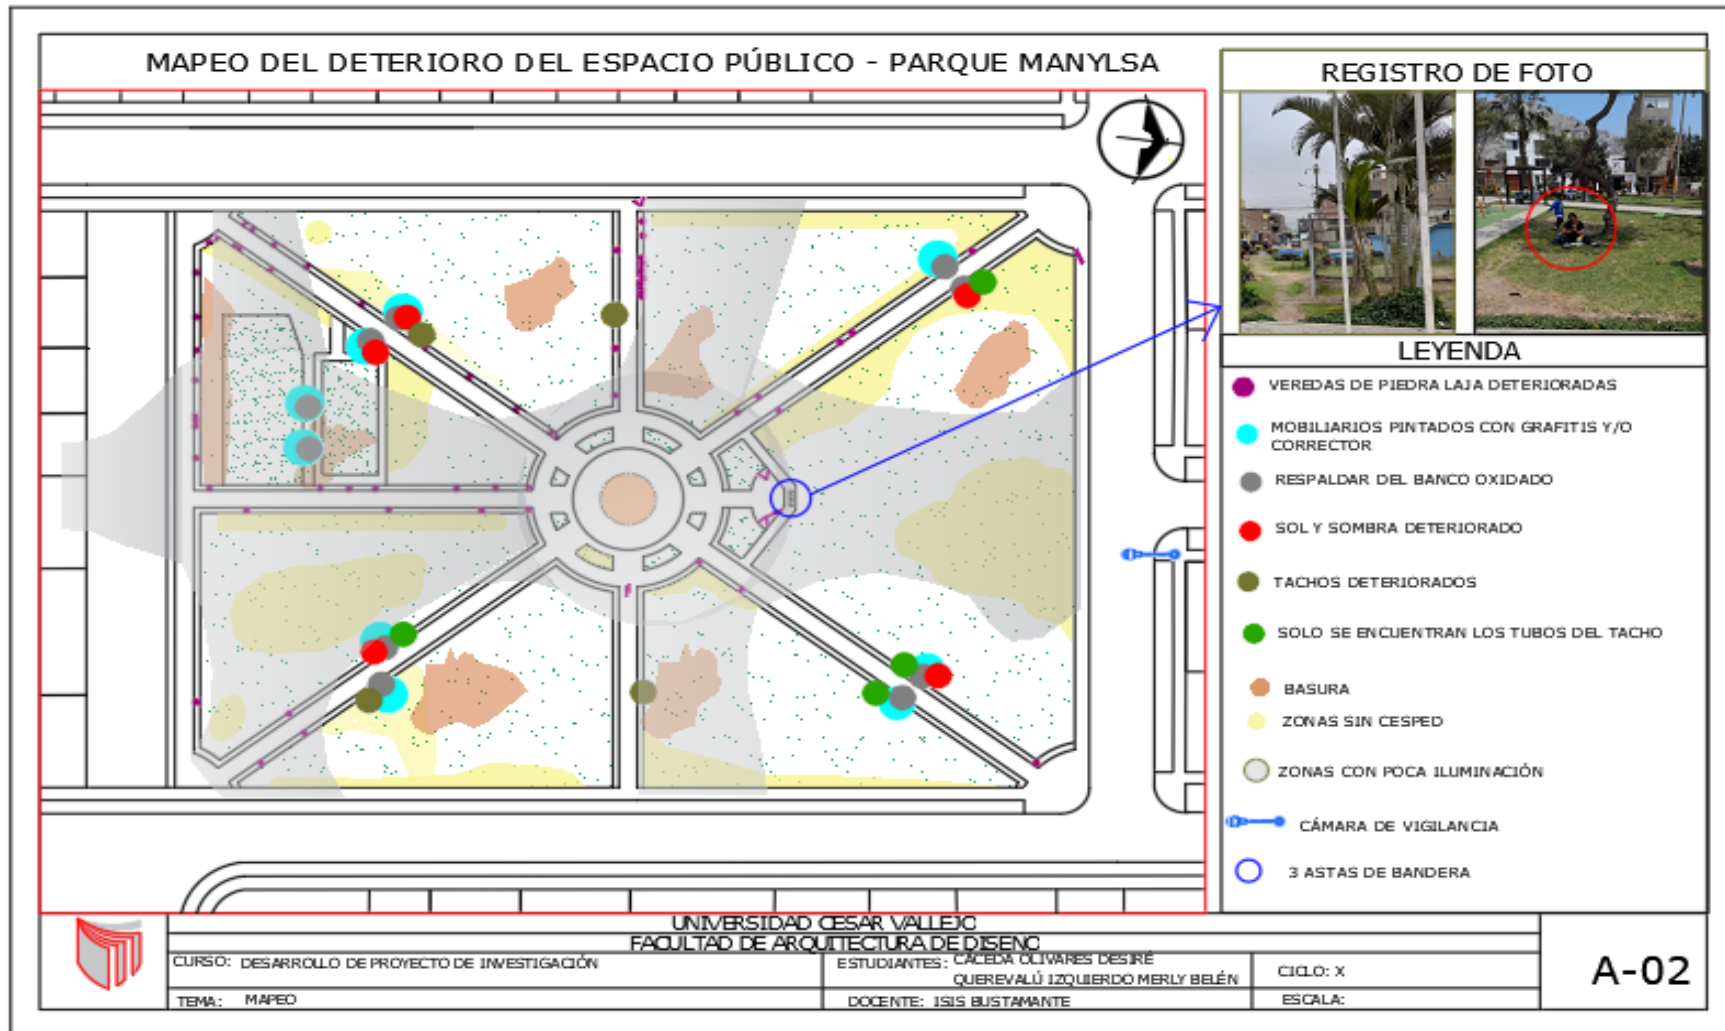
MAPEO DEL DETERIORO DEL ESPACIO PÚBLICO - PARQUE MANYLSA

REGISTRO DE FOTO

LEYENDA

VEREDAS DE PIEDRA LAJA DETERIORADAS

MOBILIARIOS PINTADOS CON GRAFITIS Y/O CORRECTOR

RESPALDAR DEL BANCO OXIDADO

SOL Y SOMBRA DETERIORADO

TACHOS DETERIORADOS

SOLO SE ENCUENTRAN LOS TUBOS DEL TACHO

BASURA

ZONAS SIN CESPED

ZONAS CON POCA ILUMINACIÓN

CÁMARA DE VIGILANCIA

3 ASTAS DE BANDERA

UNIVERSIDAD CESAR VALLEJO
FACULTAD DE ARQUITECTURA DE DISEÑO

CURSO: DESARROLLO DE PROYECTO DE INVESTIGACIÓN

ESTUDIANTES: CACEDA OLIVARES DESIRÉ
QUEREVALÚ IZQUIERDO MERLY BELÉN

CICLO: X

A-02

TEMA: MAPEO

DOCENTE: ISIS BUSTAMANTE

ESCALA: